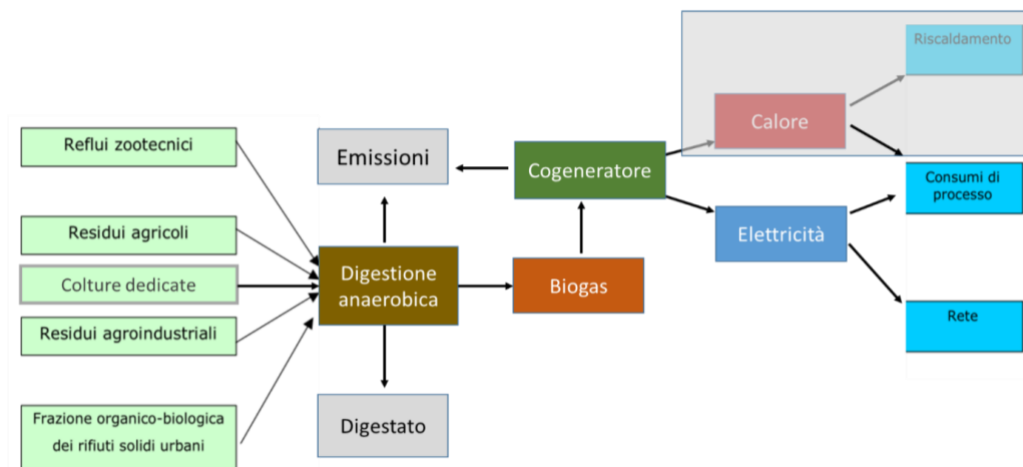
Reflui zootecnici

Residui agricoli

Colture dedicate

Residui agroindustriali

Frazione organico-biologica dei rifiuti solidi urbani

Emissioni

Digestione anaerobica

Digestato

Biogas

Cogeneratore

Calore

Riscaldamento

Elettricità

Consumi di processo

Rete